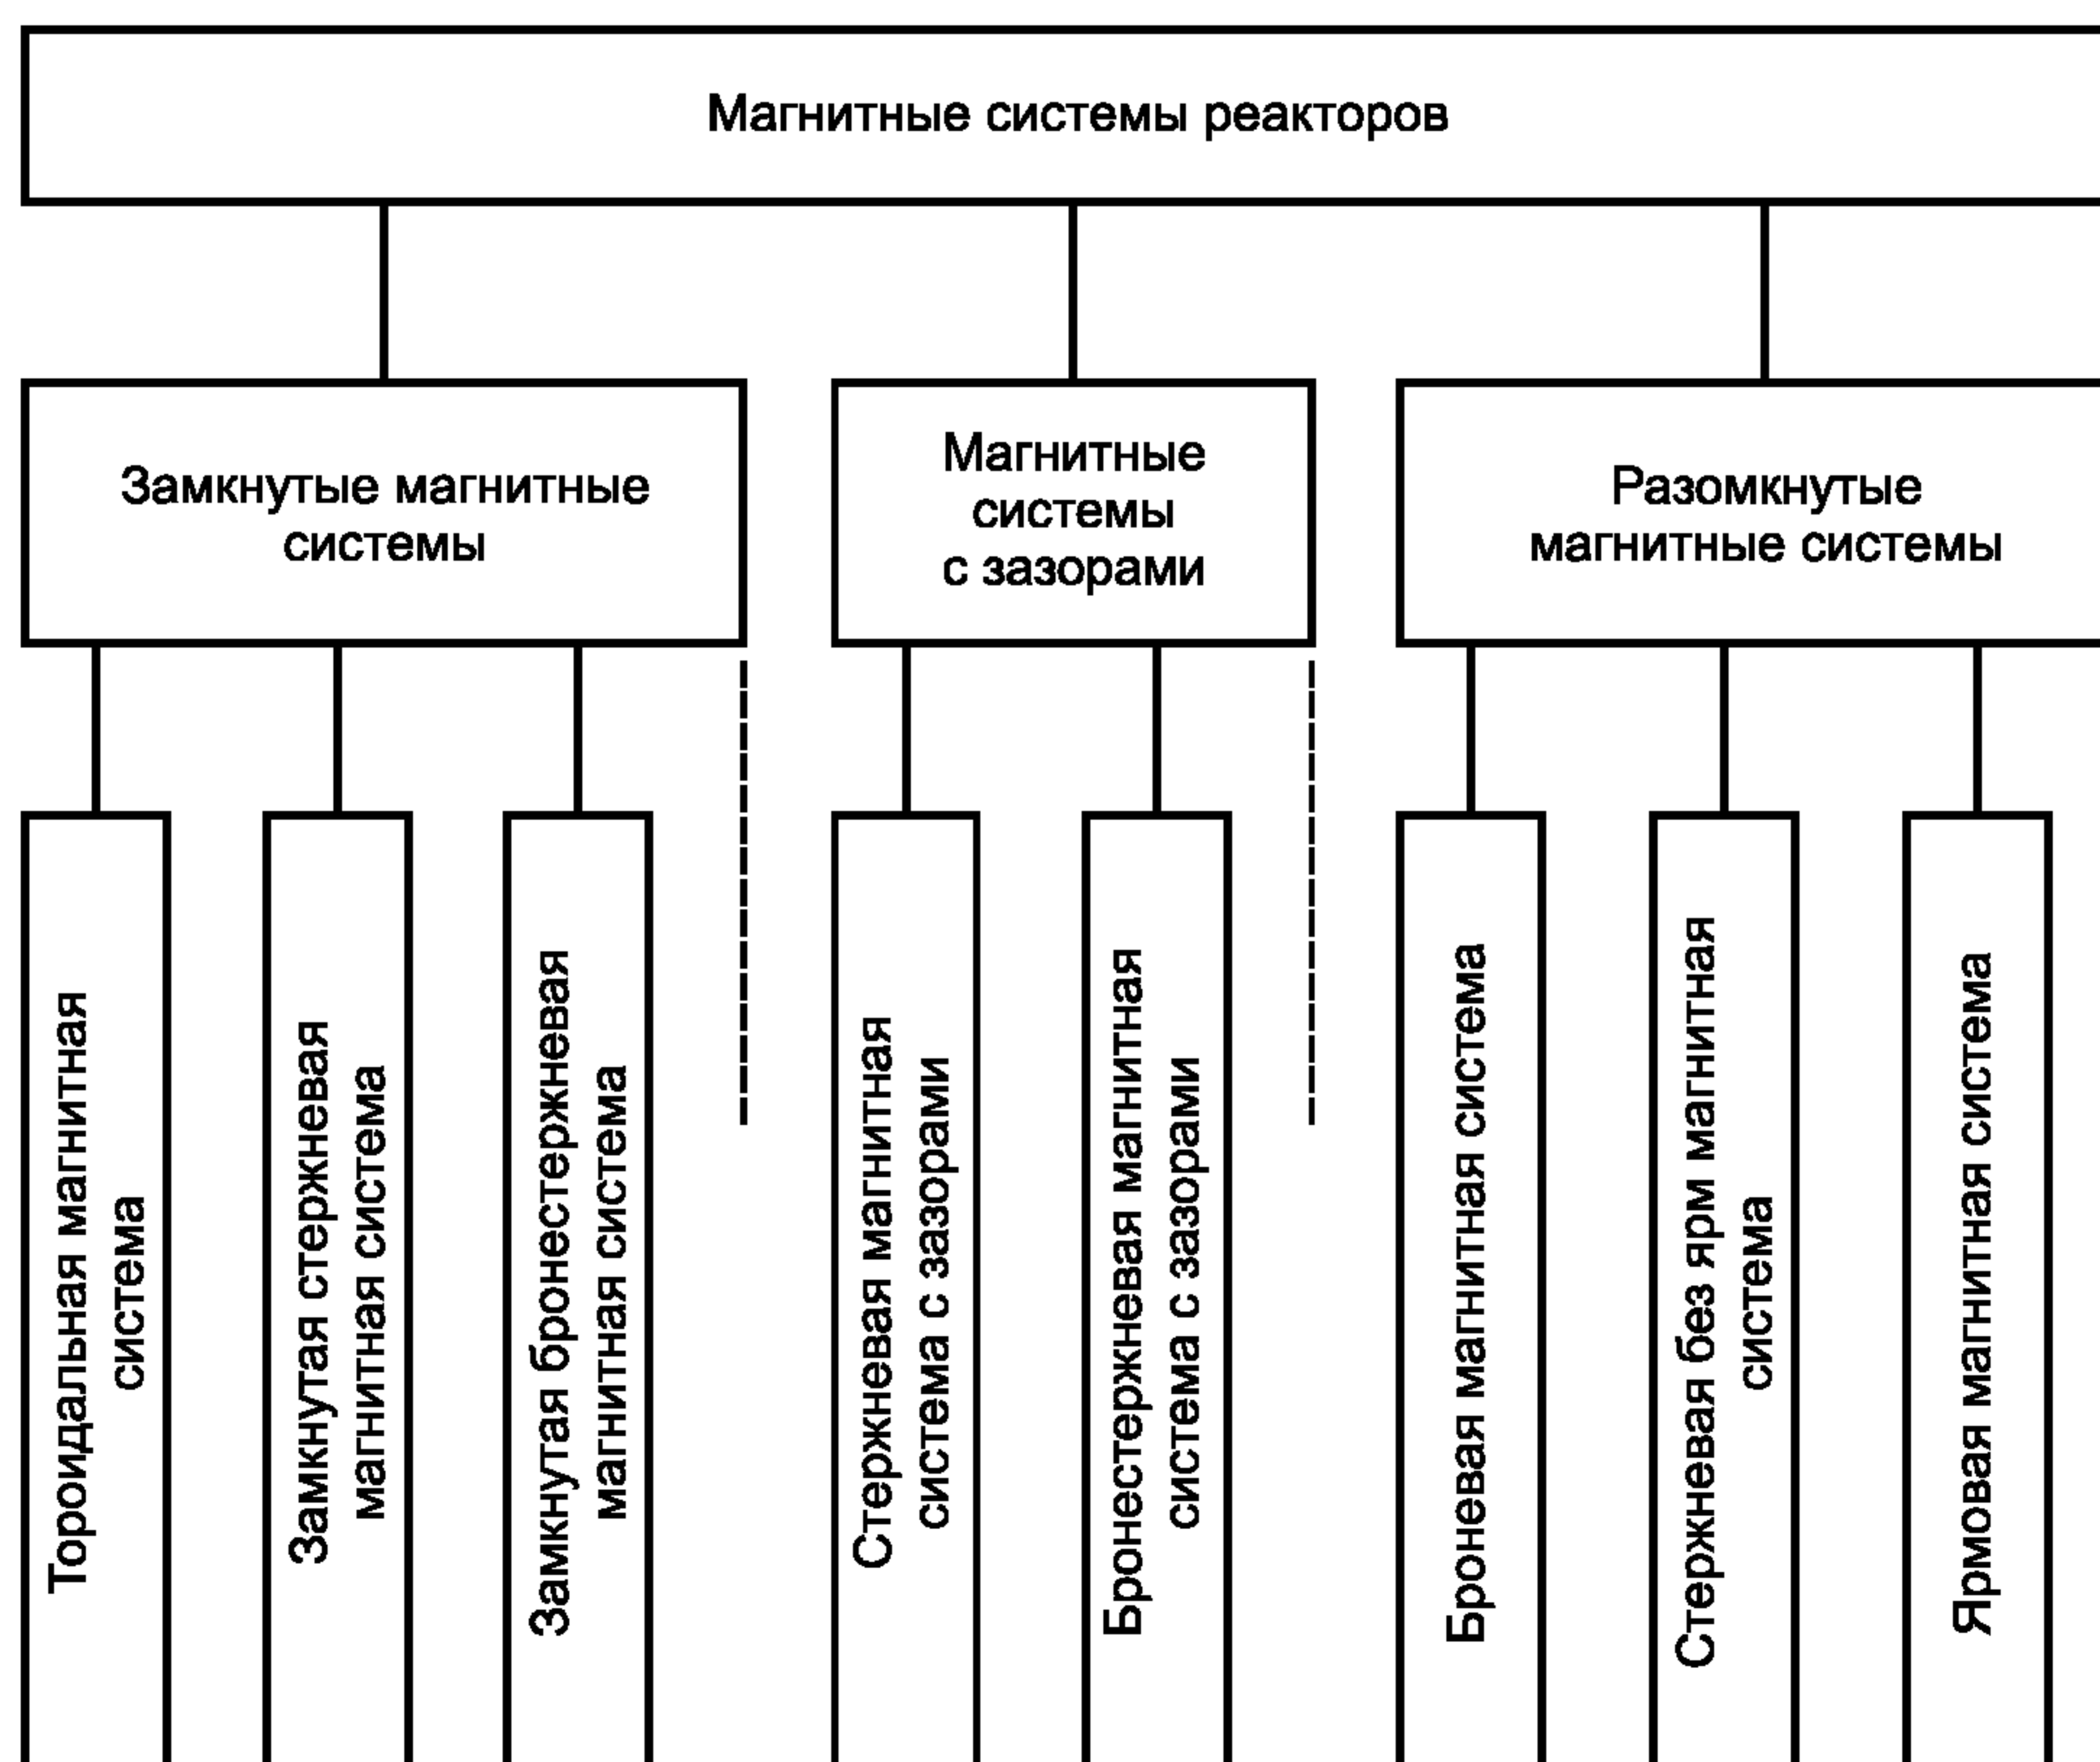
Магнитные системы реакторов

Замкнутые магнитные системы

Магнитные системы с зазорами

Разомкнутые магнитные системы

Тороидальная магнитная система

Замкнутая стержневая магнитная система

Замкнутая бронестержневая магнитная система

Стержневая магнитная система с зазорами

Бронестержневая магнитная система с зазорами

Броневая магнитная система

Стержневая без ярм магнитная система

Ярмовая магнитная система